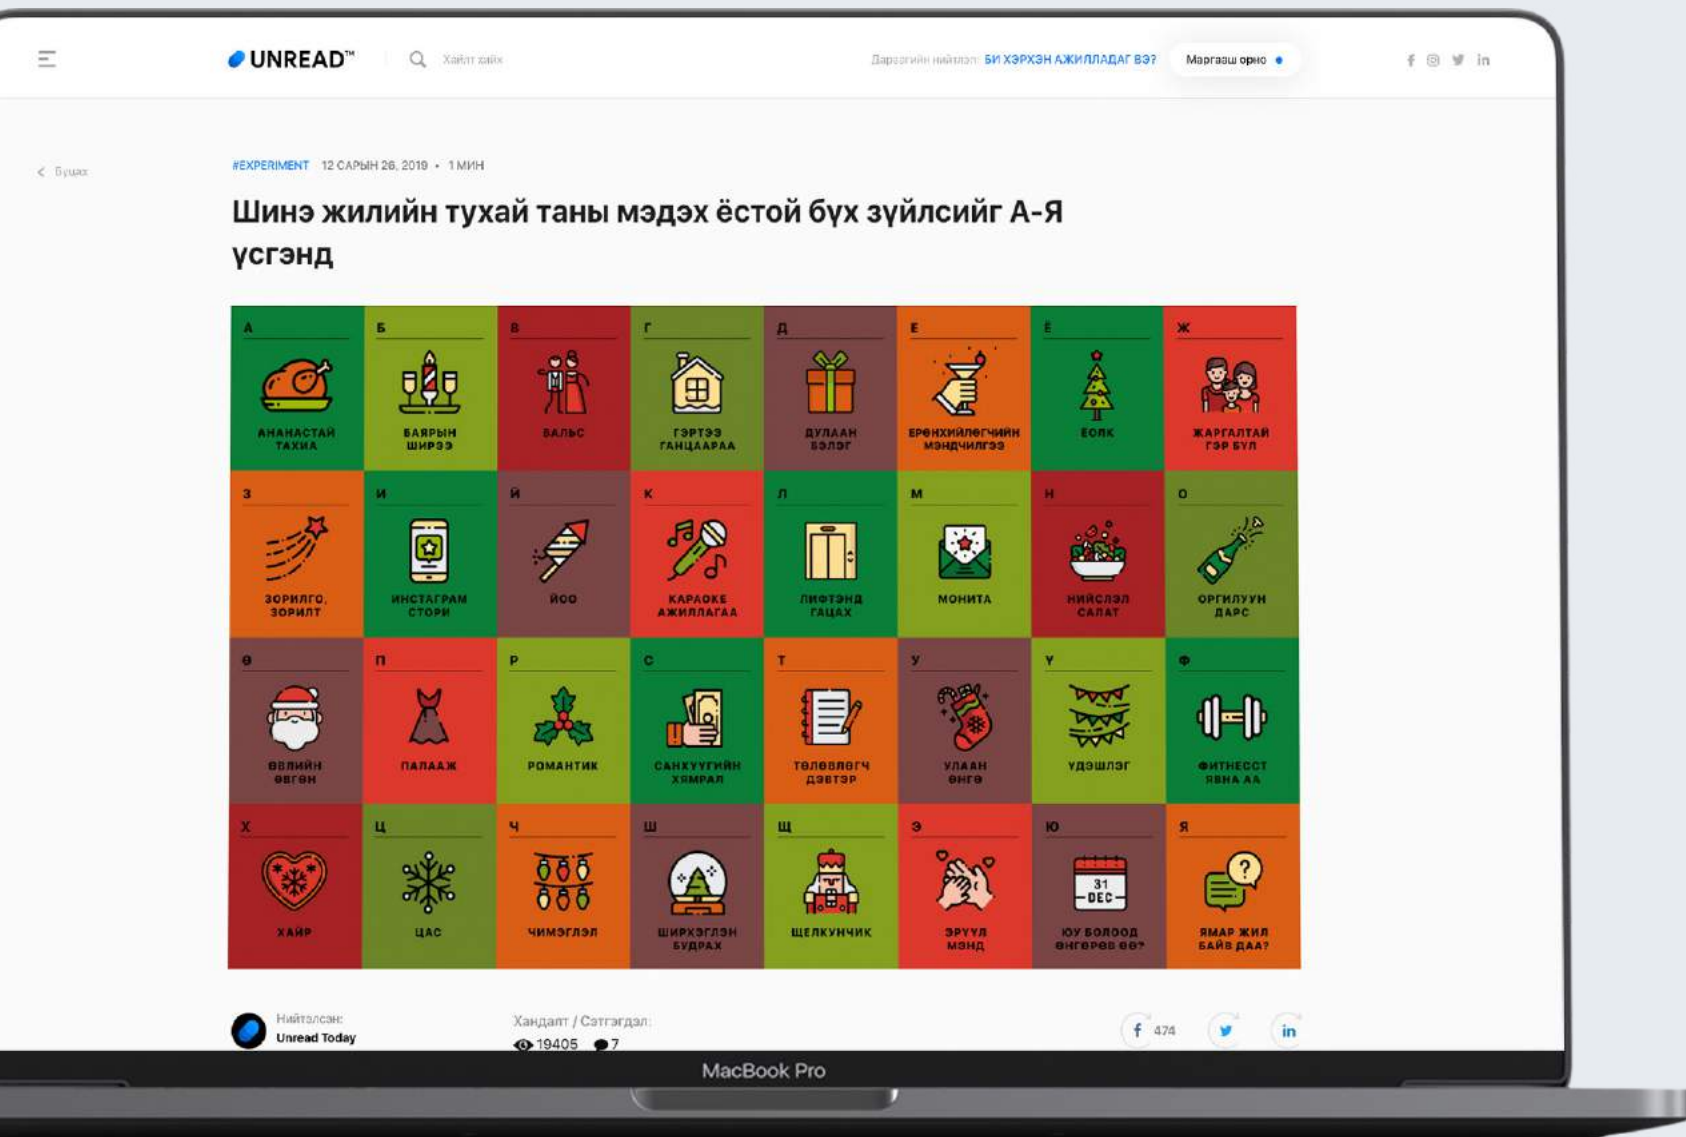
UNREAD™

Хайлт хийх

Дараагийн нийтлэл: БИ ХЭРХЭН АЖИЛЛАДАГ ВЭ?

Маргааш орно

f in

Буцах

#EXPERIMENT 12 САРЫН 26, 2019 • 1 МИН

Шинэ жилийн тухай таны мэдэх ёстой бүх зүйлсийг А-Я үсгэнд

| А АНАНАСТАЙ ТАХИА | Б БАЯРЫН ШИРЭЭ | В ВАЛЬС | Г ГЭРТЭЭ ГАНЦААРАА | Д ДУЛААН БЭЛЭГ | Е ЕРӨНХИЙЛөГЧИЙН МЭНДЧИЛГЭЭ | Ё ЁОЛК | Ж ЖАРГАЛТАЙ ГЭР БҮЛ |
|---|---|---|---|---|---|---|---|
| З ЗОРИЛГО, ЗОРИЛТ | И ИНСТАГРАМ СТОРИ | Й ЙОО | К КАРАОКЕ АЖИЛЛАГАА | Л ЛИФТЭНД ГАЦАХ | М МОНИТА | Н НИЙСЛЭЛ САЛАТ | О ОРГИЛУУН ДАРС |
| Ө ӨВЛИЙН ӨВГӨН | П ПАЛААЖ | Р РОМАНТИК | С САНХҮҮГИЙН ХЯМРАЛ | Т ТӨЛӨВЛӨГЧ ДЭВТЭР | У УЛААН ОНГӨ | Ү ҮДЭШЛЭГ | Ф ФИТНЕССТ ЯВНА АА |
| Х ХАЙР | Ц ЦАС | Ч ЧИМЭГЛЭЛ | Ш ШИРХЭГЛЭН БУДРАХ | Щ ЩЕЛКУНЧИК | Э ЭРҮҮЛ МЭНД | Ю ЮУ БОЛООД ӨНГӨРӨВ ӨӨ? | Я ЯМАР ЖИЛ БАЙВ ДАА? |

31 DEC

Нийтэлсэн: Unread Today

Хандалт / Сэтгэгдэл: 19405 7

f 474 in

MacBook Pro